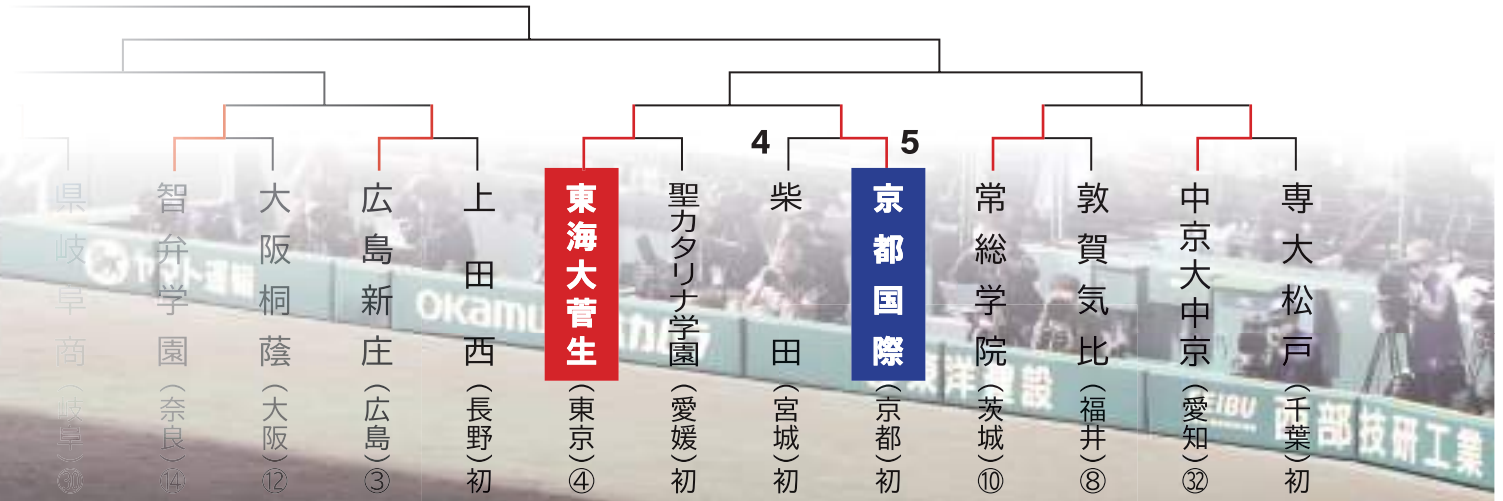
4
5

県岐阜商（岐阜）㉚

智弁学園（奈良）⑭

大阪桐蔭（大阪）⑫

広島新庄（広島）③

上田西（長野）初

東海大菅生（東京）④

聖カタリナ学園（愛媛）初

柴田（宮城）初

京都国際（京都）初

常総学院（茨城）⑩

敦賀気比（福井）⑧

中京大中京（愛知）㉜

専大松戸（千葉）初

ヤマト運輸
OKAMURA
東洋建設
SEIBU
西部技研工業